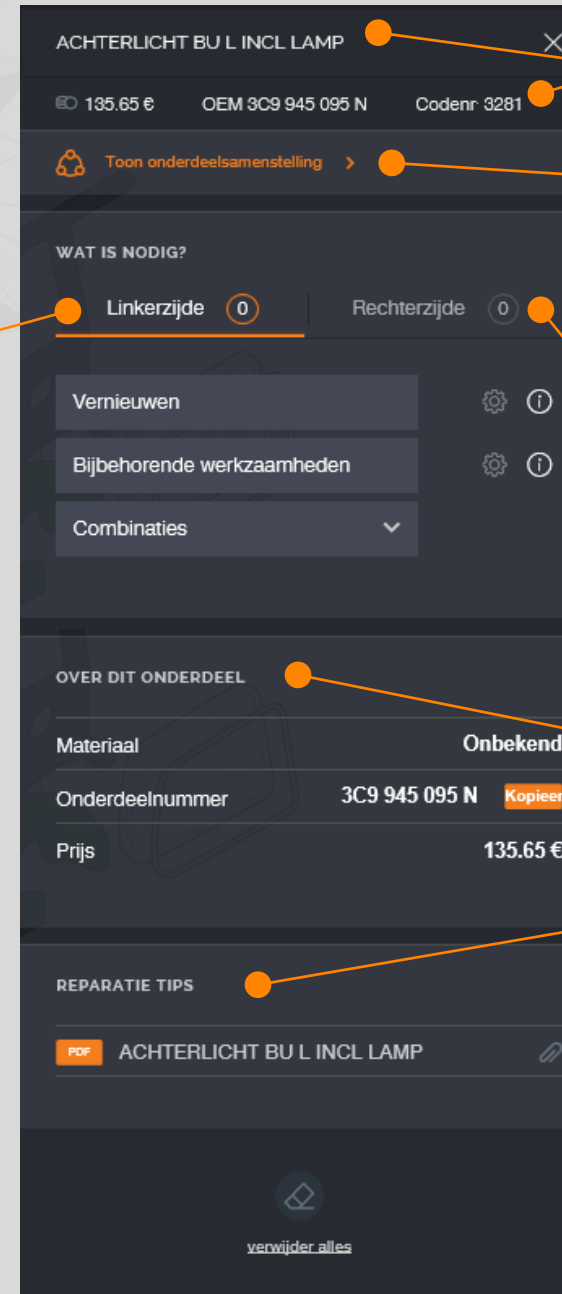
ACHTERLICHT BU L INCL LAMP

135.65 € OEM 3C9 945 095 N Codenr 3281

Toon onderdeelsamenstelling >

WAT IS NODIG?

Linkerzijde 0 Rechterzijde 0

Vernieuwen

Bijbehorende werkzaamheden

Combinaties

OVER DIT ONDERDEEL

| | |
|---|---|
| Materiaal | Onbekend |
| Onderdeelnummer | 3C9 945 095 N Kopieer |
| Prijs | 135.65 € |

REPARATIE TIPS

PDF ACHTERLICHT BU L INCL LAMP

verwijder alles